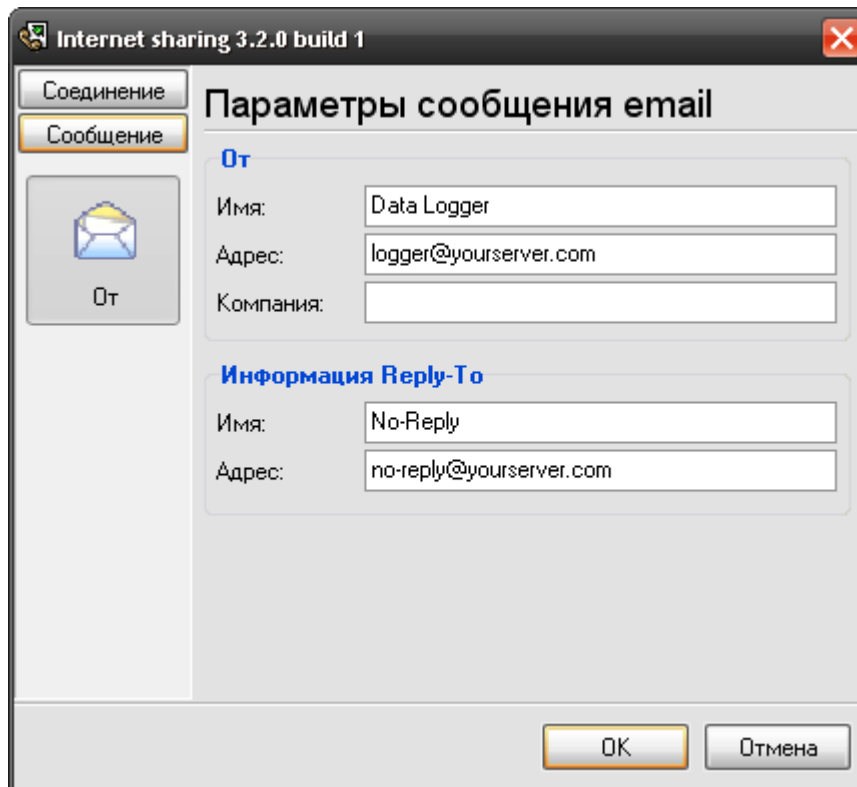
Internet sharing 3.2.0 build 1

Соединение
Сообщение

От

Параметры сообщения email

От
Имя: Data Logger
Адрес: logger@yourserver.com
Компания:

Информация Reply-To
Имя: No-Reply
Адрес: no-reply@yourserver.com

OK
Отмена